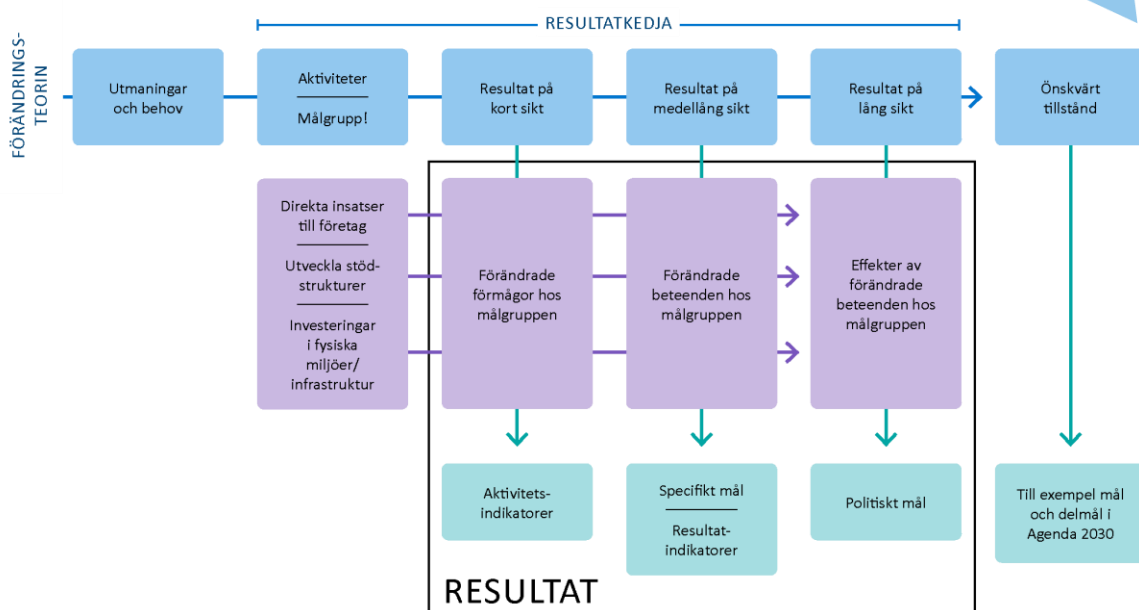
RESULTATKEDJA

FÖRÄNDRINGSTEORIN

Utmaningar och behov

Aktiviteter

Målgrupp!

Resultat på kort sikt

Resultat på medellång sikt

Resultat på lång sikt

Önskvärt tillstånd

Direkta insatser till företag

Utveckla stödstrukturer

Investeringar i fysiska miljöer/ infrastruktur

Förändrade förmågor hos målgruppen

Förändrade beteenden hos målgruppen

Effekter av förändrade beteenden hos målgruppen

Aktivitetsindikatorer

Specifikt mål

Resultatindikatorer

Politiskt mål

Till exempel mål och delmål i Agenda 2030

RESULTAT